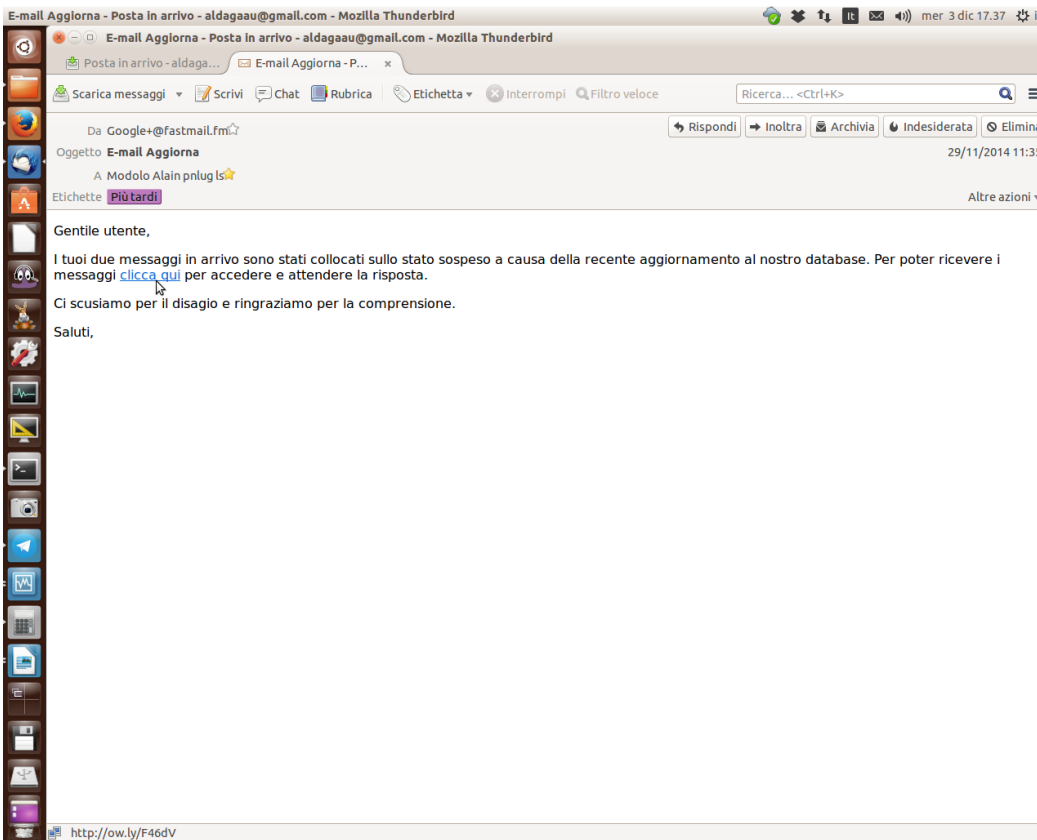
E-mail Aggiorna - Posta in arrivo - aldagaau@gmail.com - Mozilla Thunderbird

lt mer 3 dic 17.37

E-mail Aggiorna - Posta in arrivo - aldagaau@gmail.com - Mozilla Thunderbird

Posta in arrivo - aldaga... E-mail Aggiorna - P... ×

Scarica messaggi Scrivi Chat Rubrica Etichetta Interrompi Filtro veloce Ricerca... <Ctrl+K>

Da Google+@fastmail.fm
Oggetto E-mail Aggiorna
A Modolo Alain pnlug ls
Etichette Più tardi

Rispondi Inoltra Archivia Indesiderata Elimina
29/11/2014 11:3
Altre azioni

Gentile utente,

I tuoi due messaggi in arrivo sono stati collocati sullo stato sospeso a causa della recente aggiornamento al nostro database. Per poter ricevere i messaggi clicca qui per accedere e attendere la risposta.

Ci scusiamo per il disagio e ringraziamo per la comprensione.

Saluti,

http://ow.ly/F46dV